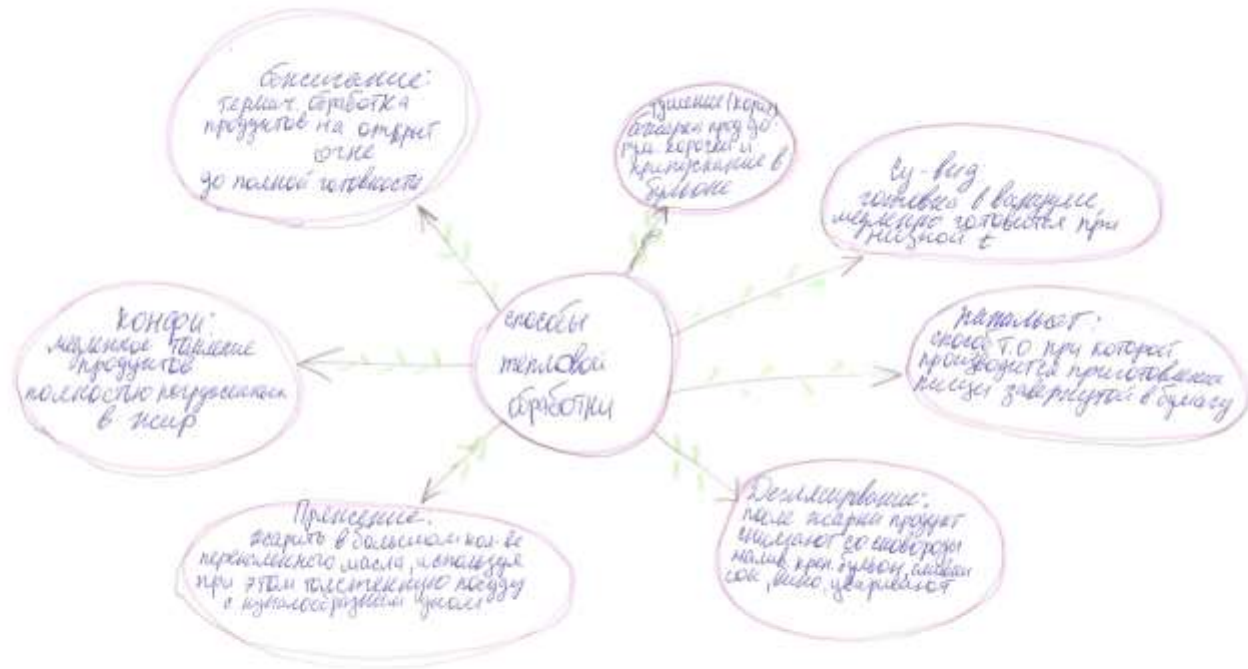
способы тепловой обработки

бисирание: первич. обработка продуктов на открыт огне до полной готовности

тушение (кори) обжарки прод до румяной корочки и припускание в бульоне

су-вид готовка в вакууме медленно готовится при низкой t

папильот: способ Т.О при котором производится приготовление пищи завернутой в бумагу

деглазирование: после жарки продукт поливают до сковороды налив. крен. бульон, вино, соус, вино уваривают

пряжение: жарить в большом кол-ве перекаленного масла, используя при этом толстостенную посуду с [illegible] углом

конфи: медленное томление продуктов полностью погруженных в жир